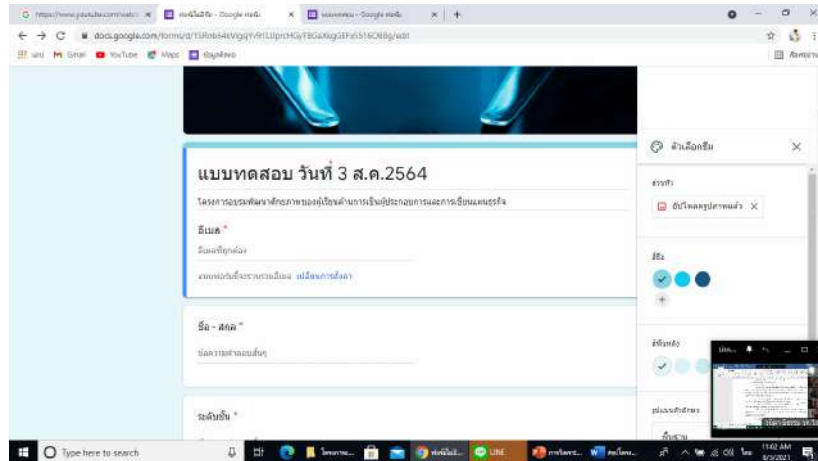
https://www.youtube.com/watch | ฟอร์มไม่มีชื่อ - Google ฟอร์ม | แบบทดสอบ - Google ฟอร์ม | +

docs.google.com/forms/d/1SRnb64eVlgqYVRI1UprcHGyTBGaXkgGEFsS516O8Bg/edit

แอป | Gmail | YouTube | Maps | ข้อมูลทั่วไป

แบบทดสอบ วันที่ 3 ส.ค.2564

โครงการอบรมพัฒนาศักยภาพของผู้เรียนด้านการเป็นผู้ประกอบการและการเขียนแผนธุรกิจ

อีเมล *

อีเมลที่ถูกต้อง

แบบฟอร์มนี้จะรวบรวมอีเมล เปลี่ยนการตั้งค่า

ชื่อ - สกุล *

ข้อความคำตอบสั้นๆ

ระดับชั้น *

ตัวเลือกธีม

ส่วนหัว

อัปโหลดรูปภาพแล้ว

สีธีม

สีพื้นหลัง

รูปแบบตัวอักษร

พื้นฐาน

Type here to search

LINE

11:02 AM
8/3/2021